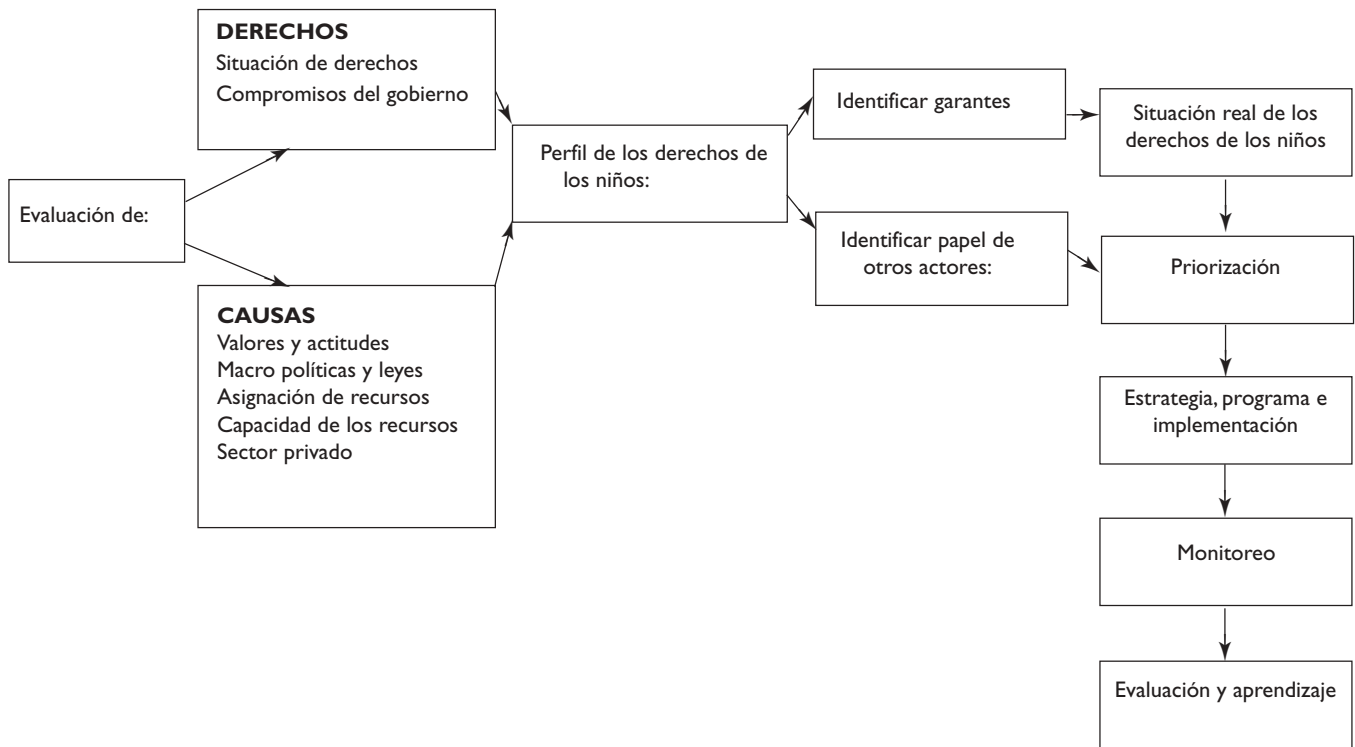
Evaluación de:

DERECHOS
Situación de derechos
Compromisos del gobierno

CAUSAS
Valores y actitudes
Macro políticas y leyes
Asignación de recursos
Capacidad de los recursos
Sector privado

Perfil de los derechos de los niños:

Identificar garantes

Identificar papel de otros actores:

Situación real de los derechos de los niños

Priorización

Estrategia, programa e implementación

Monitoreo

Evaluación y aprendizaje